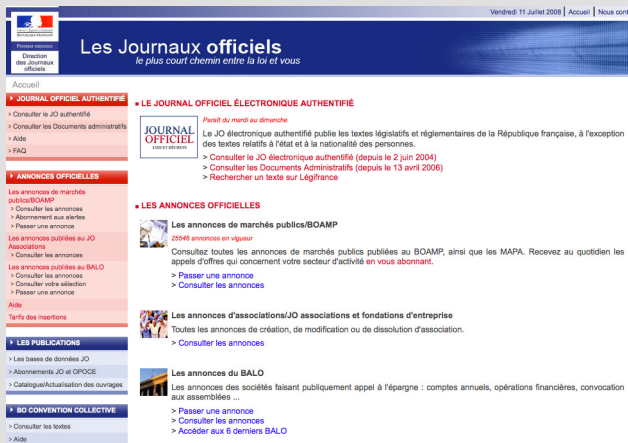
Vendredi 11 Juillet 2008 | Accueil | Nous cont

Premier ministre
Direction des Journaux officiels

Les Journaux officiels
le plus court chemin entre la loi et vous

Accueil

JOURNAL OFFICIEL AUTHENTIFIÉ
> Consulter le JO authentifié
> Consulter les Documents administratifs
> Aide
> FAQ

ANNONCES OFFICIELLES
Les annonces de marchés publics/BOAMP
> Consulter les annonces
> Abonnement aux alertes
> Passer une annonce
Les annonces publiées au JO Associations
> Consulter les annonces
Les annonces publiées au BALO
> Consulter les annonces
> Consulter votre sélection
> Passer une annonce
Aide
Tarifs des insertions

LES PUBLICATIONS
> Les bases de données JO
> Abonnements JO et OPOCE
> Catalogue/Actualisation des ouvrages

BO CONVENTION COLLECTIVE
> Consulter les textes
> Aide

LE JOURNAL OFFICIEL ÉLECTRONIQUE AUTHENTIFIÉ

JOURNAL OFFICIEL
LOIS ET DÉCRETS

Paraît du mardi au dimanche

Le JO électronique authentifié publie les textes législatifs et réglementaires de la République française, à l'exception des textes relatifs à l'état et à la nationalité des personnes.
> Consulter le JO électronique authentifié (depuis le 2 juin 2004)
> Consulter les Documents Administratifs (depuis le 13 avril 2006)
> Rechercher un texte sur Légifrance

LES ANNONCES OFFICIELLES

Les annonces de marchés publics/BOAMP
25546 annonces en vigueur
Consultez toutes les annonces de marchés publics publiées au BOAMP, ainsi que les MAPA. Recevez au quotidien les appels d'offres qui concernent votre secteur d'activité en vous abonnant.
> Passer une annonce
> Consulter les annonces

Les annonces d'associations/JO associations et fondations d'entreprise
Toutes les annonces de création, de modification ou de dissolution d'association.
> Consulter les annonces

Les annonces du BALO
Les annonces des sociétés faisant publiquement appel à l'épargne : comptes annuels, opérations financières, convocation aux assemblées ...
> Passer une annonce
> Consulter les annonces
> Accéder aux 6 derniers BALO